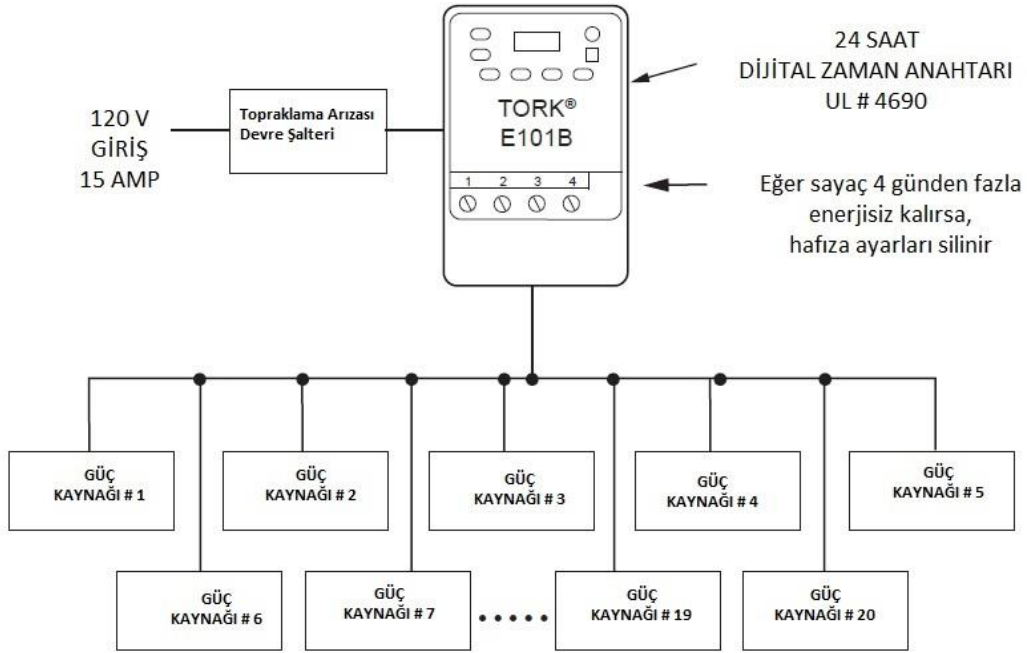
120 V
GİRİŞ
15 AMP

Topraklama Arızası
Devre Şalteri

TORK®
E101B

1 2 3 4

24 SAAT
DİJİTAL ZAMAN ANAHTARI
UL # 4690

Eğer sayaç 4 günden fazla enerjisiz kalırsa, hafıza ayarları silinir

GÜÇ
KAYNAĞI # 1

GÜÇ
KAYNAĞI # 2

GÜÇ
KAYNAĞI # 3

GÜÇ
KAYNAĞI # 4

GÜÇ
KAYNAĞI # 5

GÜÇ
KAYNAĞI # 6

GÜÇ
KAYNAĞI # 7

GÜÇ
KAYNAĞI # 19

GÜÇ
KAYNAĞI # 20